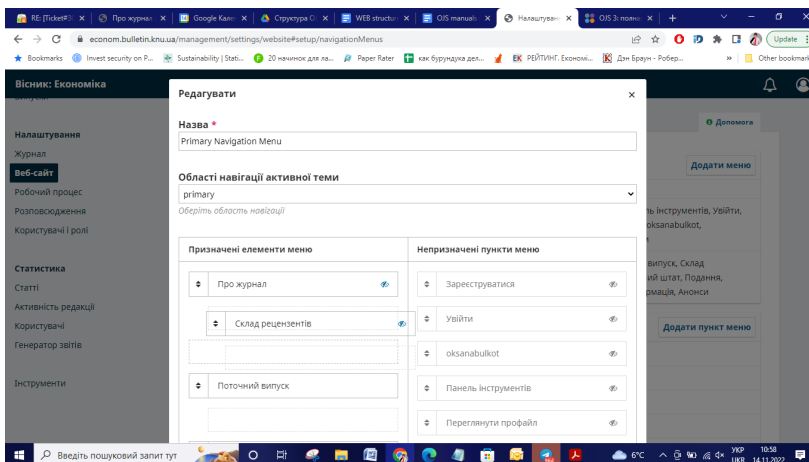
RE: [Ticket#3 ×
Про журнал ×
Google Кален ×
Структура О ×
WEB structur ×
OJS manuals ×
Налаштуван ×
OJS 3: поша ×
+
econom.bulletin.knu.ua/management/settings/website#setup/navigationMenus
Update
Bookmarks
Invest security on P...
Sustainability | Stati...
20 начинок для ла...
Paper Rater
как бурундука дел...
ЕК РЕЙТИНГ. Економі...
Дэн Браун - Робер...
Other bookmarks

Вісник: Економіка

Налаштування
Журнал
Веб-сайт
Робочий процес
Розповсюдження
Користувачі і ролі

Статистика
Статті
Активність редакції
Користувачі
Генератор звітів

Інструменти

Допомога
Додати меню
ь інструментів, Увійти,
oksanabulkot,
випуск, Склад
ий штат, Подання,
рмація, Анонси
Додати пункт меню

Редагувати
×
Назва *
Primary Navigation Menu
Області навігації активної теми
primary
Оберіть область навігації

Призначені елементи меню
Про журнал
Склад рецензентів
Поточний випуск

Непризначені пункти меню
Зареєструватися
Увійти
oksanabulkot
Панель інструментів
Переглянути профайл

Введіть пошуковий запит тут
6°C
УКР
10:58
14.11.2022